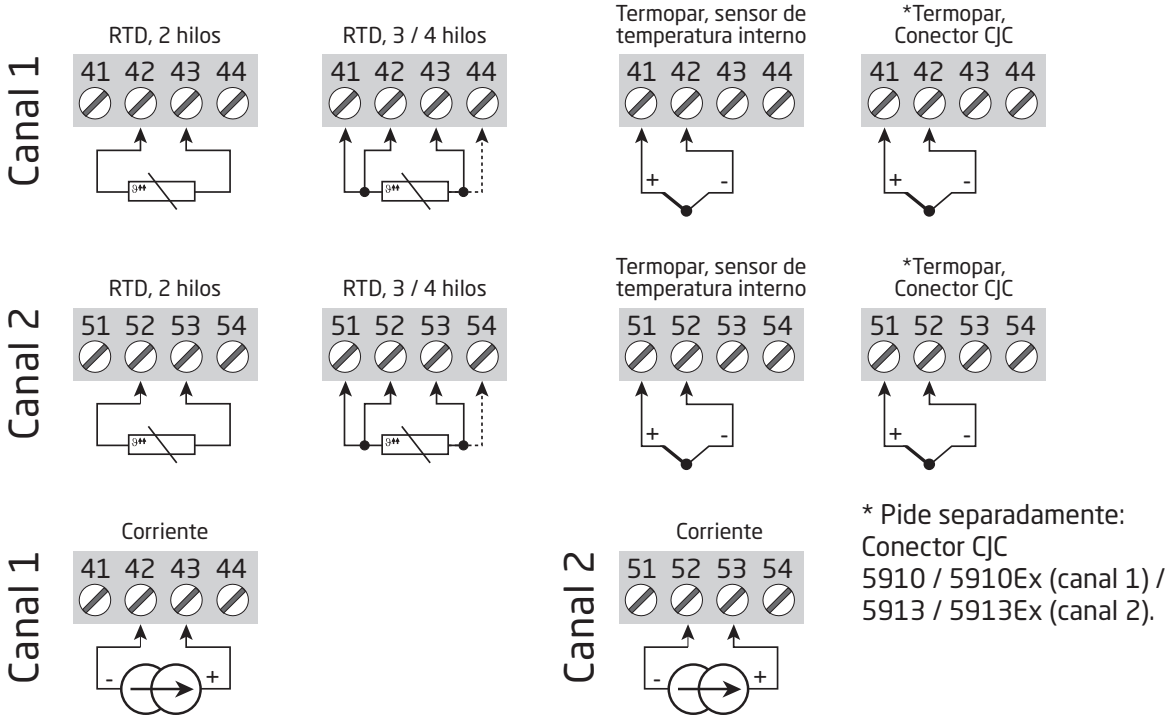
Canal 1

RTD, 2 hilos
41 42 43 44
ϑ

RTD, 3 / 4 hilos
41 42 43 44
ϑ

Termopar, sensor de temperatura interno
41 42 43 44
+ -

*Termopar, Conector CJC
41 42 43 44
+ -

Canal 2

RTD, 2 hilos
51 52 53 54
ϑ

RTD, 3 / 4 hilos
51 52 53 54
ϑ

Termopar, sensor de temperatura interno
51 52 53 54
+ -

*Termopar, Conector CJC
51 52 53 54
+ -

Canal 1

Corriente
41 42 43 44
- +

Canal 2

Corriente
51 52 53 54
- +

* Pide separadamente:
Conector CJC
5910 / 5910Ex (canal 1) /
5913 / 5913Ex (canal 2).